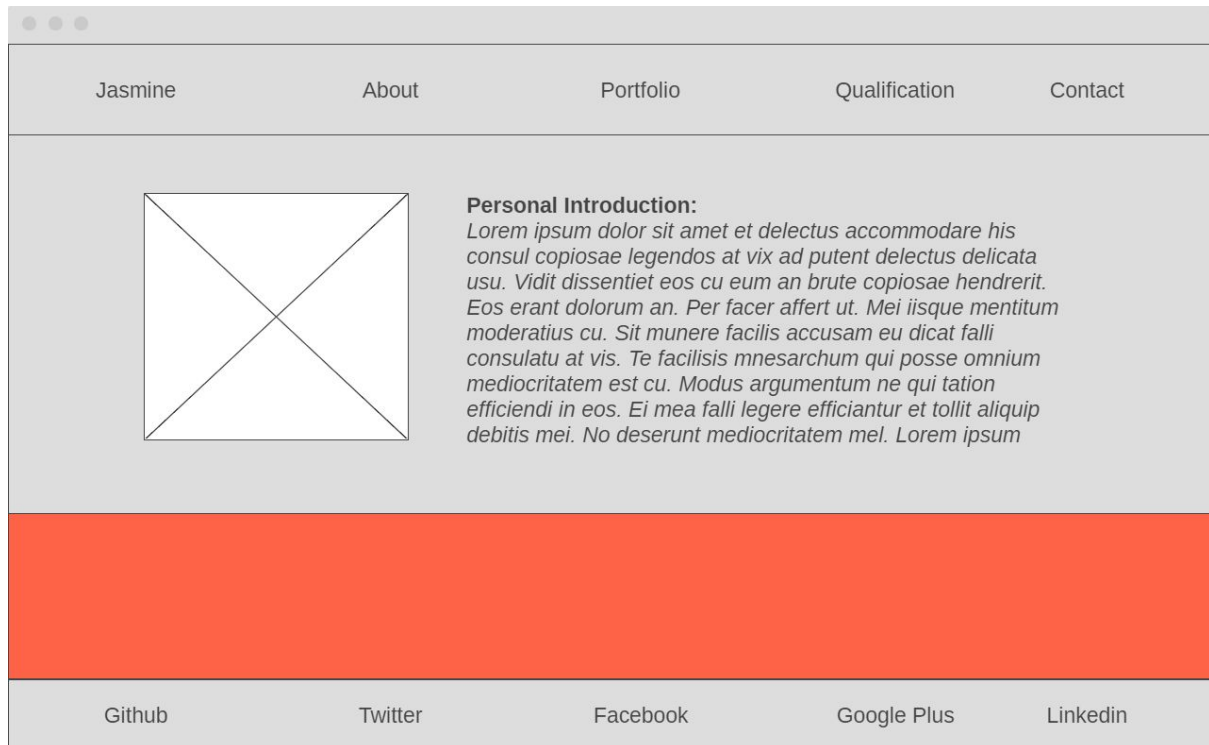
Jasmine About Portfolio Qualification Contact

**Personal Introduction:**
Lorem ipsum dolor sit amet et delectus accommodare his consul copiosae legendos at vix ad putent delectus delicata usu. Vidit dissentiet eos cu eum an brute copiosae hendrerit. Eos erant dolorum an. Per facer affert ut. Mei iisque mentitum moderatius cu. Sit munere facilis accusam eu dicat falli consulatu at vis. Te facilisis mnesarchum qui posse omnium mediocritatem est cu. Modus argumentum ne qui tation efficiendi in eos. Ei mea falli legere efficiantur et tollit aliquip debitis mei. No deserunt mediocritatem mel. Lorem ipsum

Github Twitter Facebook Google Plus Linkedin